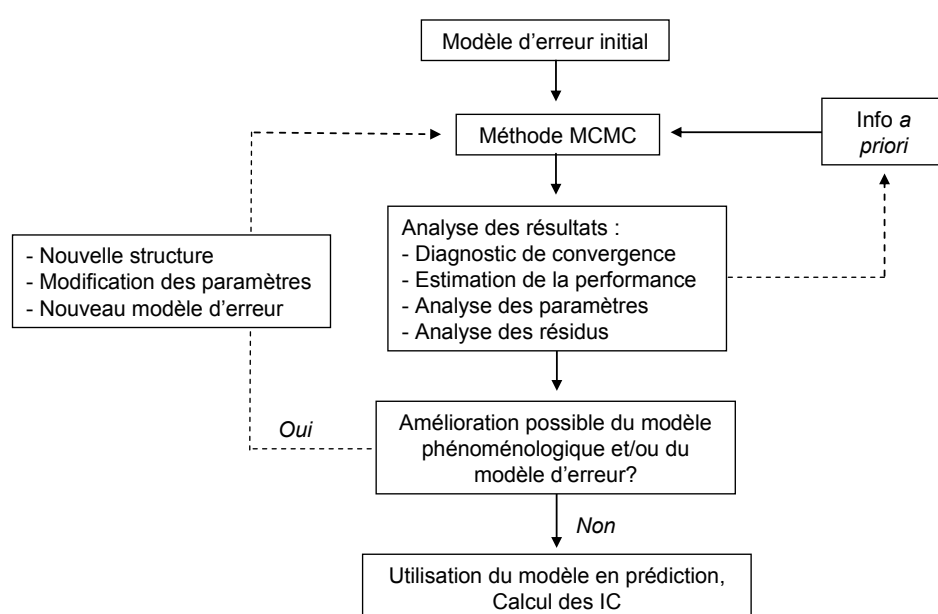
Modèle d'erreur initial

Méthode MCMC

Info *a priori*

Analyse des résultats :
- Diagnostic de convergence
- Estimation de la performance
- Analyse des paramètres
- Analyse des résidus

- Nouvelle structure
- Modification des paramètres
- Nouveau modèle d'erreur

*Oui*

Amélioration possible du modèle phénoménologique et/ou du modèle d'erreur?

*Non*

Utilisation du modèle en prédiction,
Calcul des IC